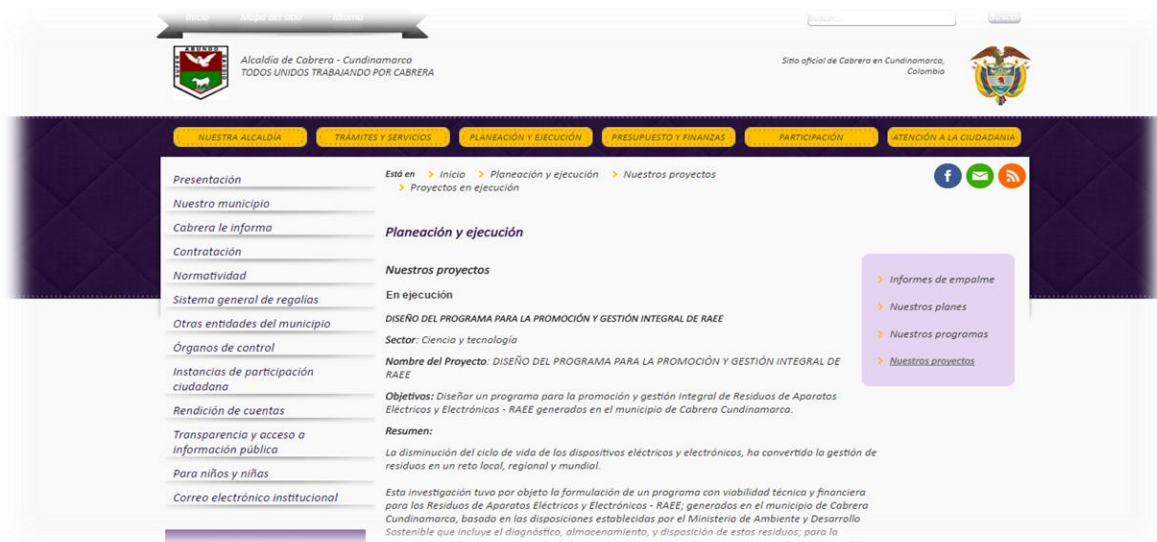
Inicio Mapa del sitio Idioma

Buscar

Alcaldía de Cabrera - Cundinamarca
TODOS UNIDOS TRABAJANDO POR CABRERA

Sitio oficial de Cabrera en Cundinamarca, Colombia

NUESTRA ALCALDÍA | TRÁMITES Y SERVICIOS | PLANEACIÓN Y EJECUCIÓN | PRESUPUESTO Y FINANZAS | PARTICIPACIÓN | ATENCIÓN A LA CIUDADANÍA

Presentación
Nuestro municipio
Cabrera le informa
Contratación
Normatividad
Sistema general de regalías
Otras entidades del municipio
Órganos de control
Instancias de participación ciudadana
Rendición de cuentas
Transparencia y acceso a información pública
Para niños y niñas
Correo electrónico institucional

Está en > Inicio > Planeación y ejecución > Nuestros proyectos > Proyectos en ejecución

Planeación y ejecución

Nuestros proyectos

En ejecución

DISEÑO DEL PROGRAMA PARA LA PROMOCIÓN Y GESTIÓN INTEGRAL DE RAEE

Sector: Ciencia y tecnología

Nombre del Proyecto: DISEÑO DEL PROGRAMA PARA LA PROMOCIÓN Y GESTIÓN INTEGRAL DE RAEE

Objetivos: Diseñar un programa para la promoción y gestión Integral de Residuos de Aparatos Eléctricos y Electrónicos - RAEE generados en el municipio de Cabrera Cundinamarca.

Resumen:

La disminución del ciclo de vida de los dispositivos eléctricos y electrónicos, ha convertido la gestión de residuos en un reto local, regional y mundial.

Esta investigación tuvo por objeto la formulación de un programa con viabilidad técnica y financiera para los Residuos de Aparatos Eléctricos y Electrónicos - RAEE; generados en el municipio de Cabrera Cundinamarca, basado en las disposiciones establecidas por el Ministerio de Ambiente y Desarrollo Sostenible que incluye el diagnóstico, almacenamiento, y disposición de estos residuos; para la

> Informes de empalme
> Nuestros planes
> Nuestros programas
> Nuestros proyectos